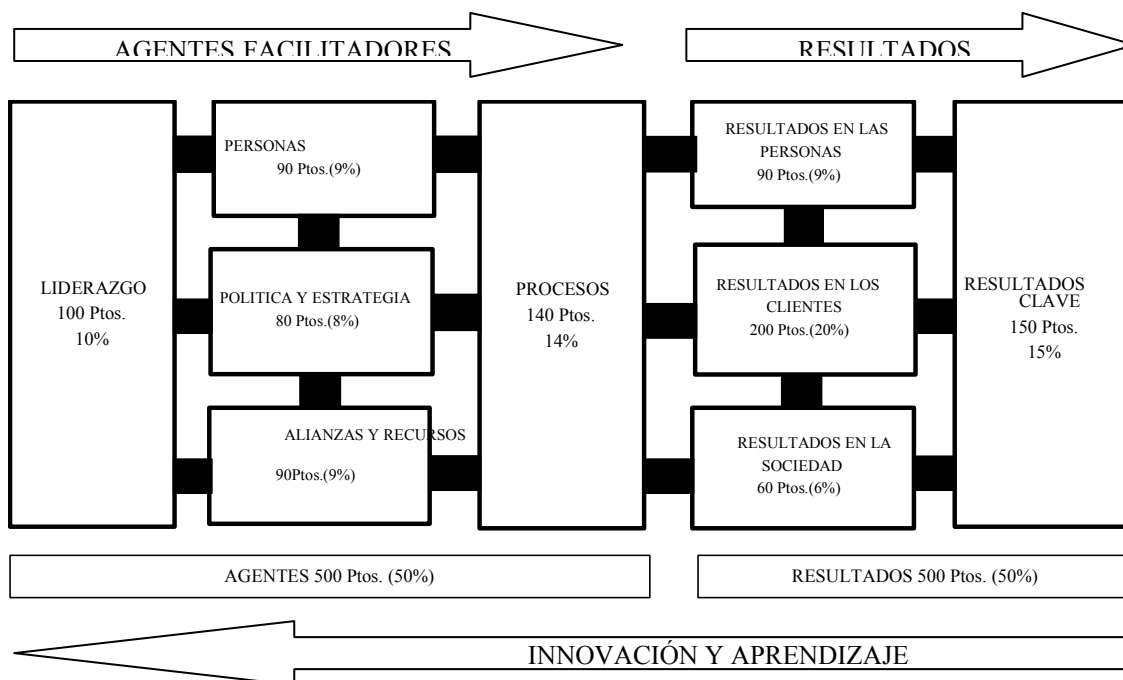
AGENTES FACILITADORES

RESULTADOS

LIDERAZGO
100 Ptos.
10%

PERSONAS
90 Ptos.(9%)

POLITICA Y ESTRATEGIA
80 Ptos.(8%)

ALIANZAS Y RECURSOS
90Ptos.(9%)

PROCESOS
140 Ptos.
14%

RESULTADOS EN LAS PERSONAS
90 Ptos.(9%)

RESULTADOS EN LOS CLIENTES
200 Ptos.(20%)

RESULTADOS EN LA SOCIEDAD
60 Ptos.(6%)

RESULTADOS CLAVE
150 Ptos.
15%

AGENTES 500 Ptos. (50%)

RESULTADOS 500 Ptos. (50%)

INNOVACIÓN Y APRENDIZAJE